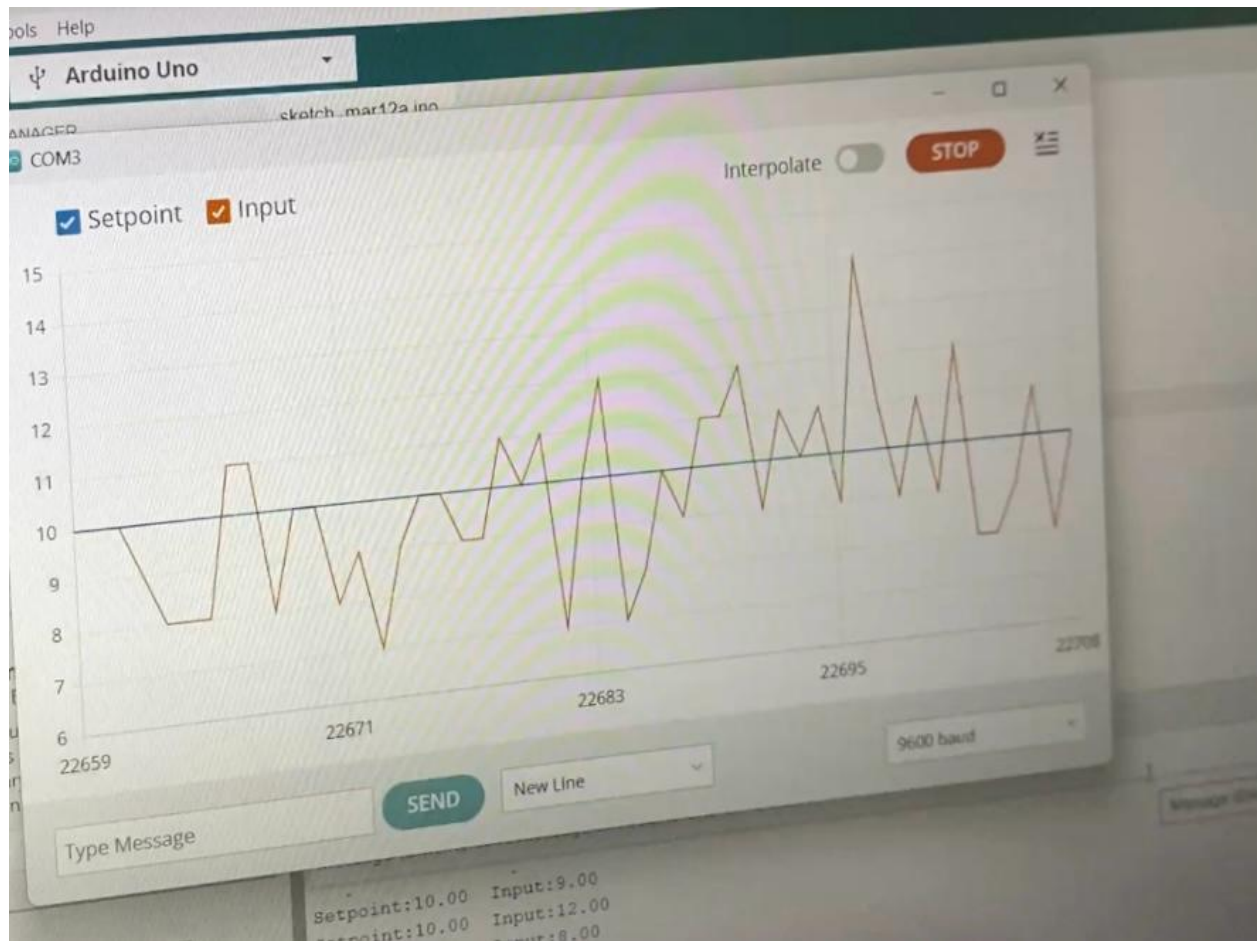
ools Help

Arduino Uno

ANAGER

sketch_mar12a.ino

COM3

Interpolate

STOP

Setpoint Input

15
14
13
12
11
10
9
8
7
6

22659
22671
22683
22695
22708

Type Message

SEND

New Line

9600 baud

Setpoint:10.00 Input:9.00
Setpoint:10.00 Input:12.00
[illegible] Input:8.00